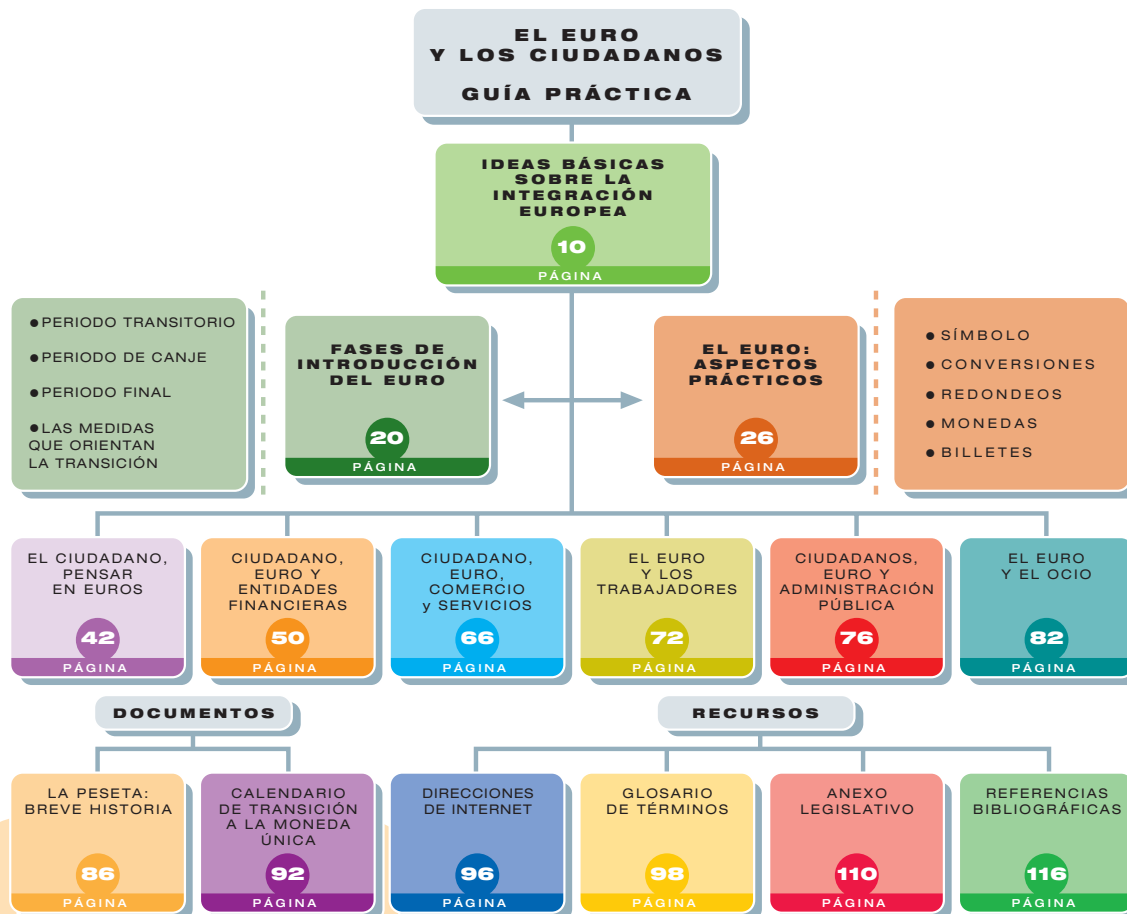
EL EURO
Y LOS CIUDADANOS

GUÍA PRÁCTICA

IDEAS BÁSICAS SOBRE LA INTEGRACIÓN EUROPEA
10
PÁGINA

● PERIODO TRANSITORIO
● PERIODO DE CANJE
● PERIODO FINAL
● LAS MEDIDAS QUE ORIENTAN LA TRANSICIÓN

FASES DE INTRODUCCIÓN DEL EURO
20
PÁGINA

EL EURO: ASPECTOS PRÁCTICOS
26
PÁGINA

● SÍMBOLO
● CONVERSIONES
● REDONDEOS
● MONEDAS
● BILLETES

EL CIUDADANO, PENSAR EN EUROS
42
PÁGINA

CIUDADANO, EURO Y ENTIDADES FINANCIERAS
50
PÁGINA

CIUDADANO, EURO, COMERCIO y SERVICIOS
66
PÁGINA

EL EURO Y LOS TRABAJADORES
72
PÁGINA

CIUDADANOS, EURO Y ADMINISTRACIÓN PÚBLICA
76
PÁGINA

EL EURO Y EL OCIO
82
PÁGINA

DOCUMENTOS

RECURSOS

LA PESETA: BREVE HISTORIA
86
PÁGINA

CALENDARIO DE TRANSICIÓN A LA MONEDA ÚNICA
92
PÁGINA

DIRECCIONES DE INTERNET
96
PÁGINA

GLOSARIO DE TÉRMINOS
98
PÁGINA

ANEXO LEGISLATIVO
110
PÁGINA

REFERENCIAS BIBLIOGRÁFICAS
116
PÁGINA